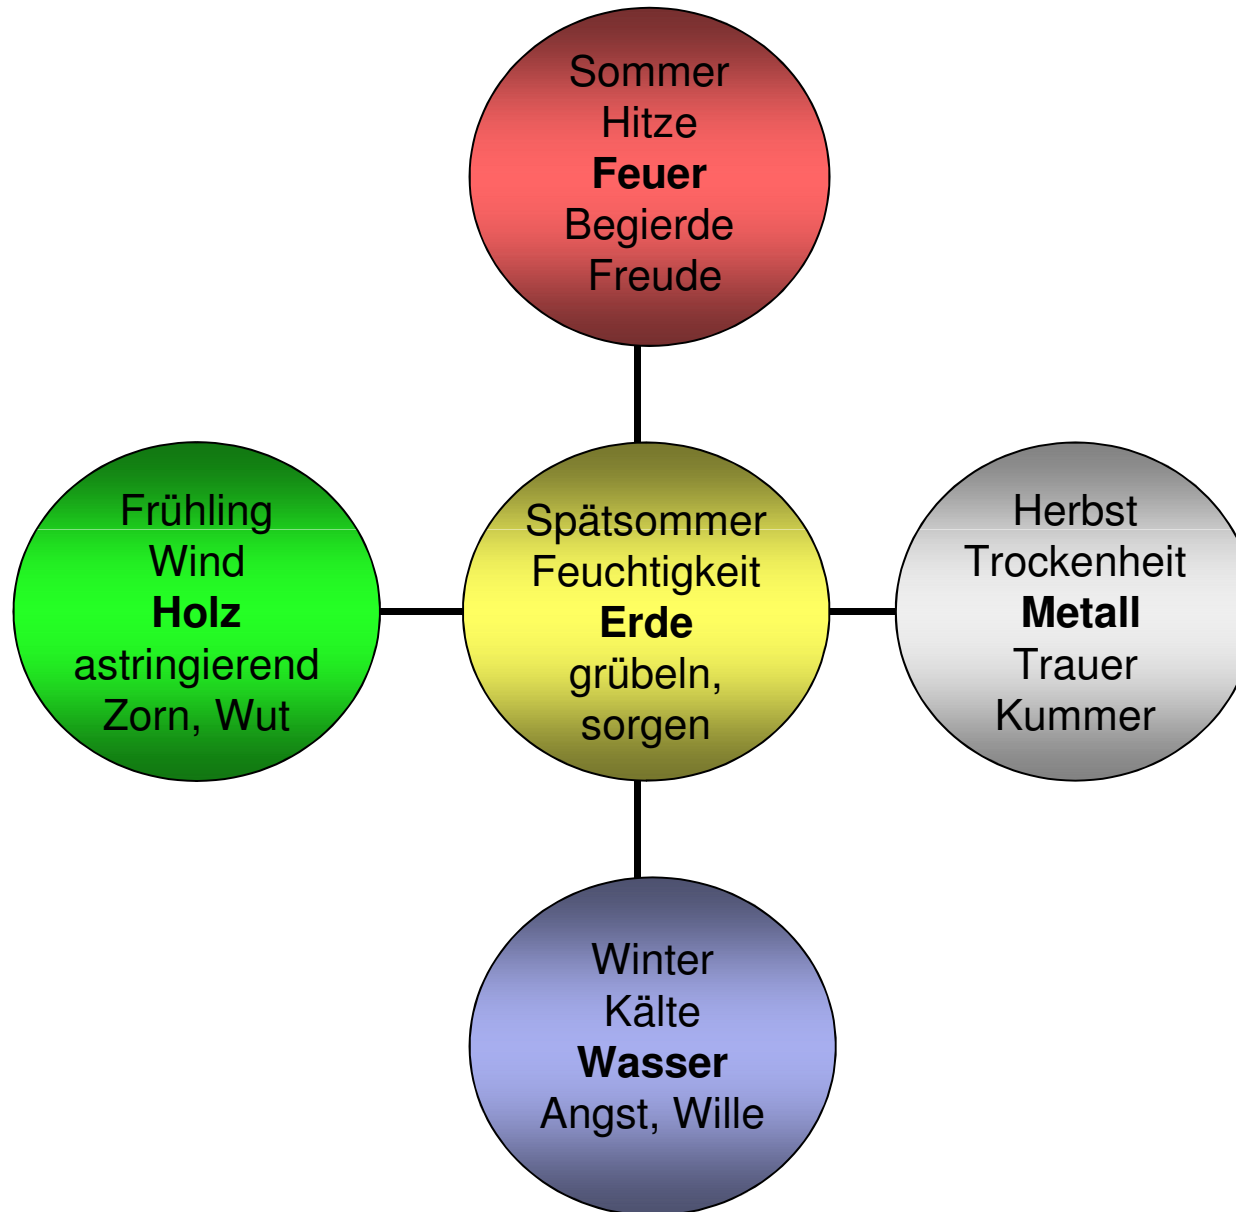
Sommer
Hitze
**Feuer**
Begierde
Freude

Frühling
Wind
**Holz**
astringierend
Zorn, Wut

Spätsommer
Feuchtigkeit
**Erde**
grübeln,
sorgen

Herbst
Trockenheit
**Metall**
Trauer
Kummer

Winter
Kälte
**Wasser**
Angst, Wille